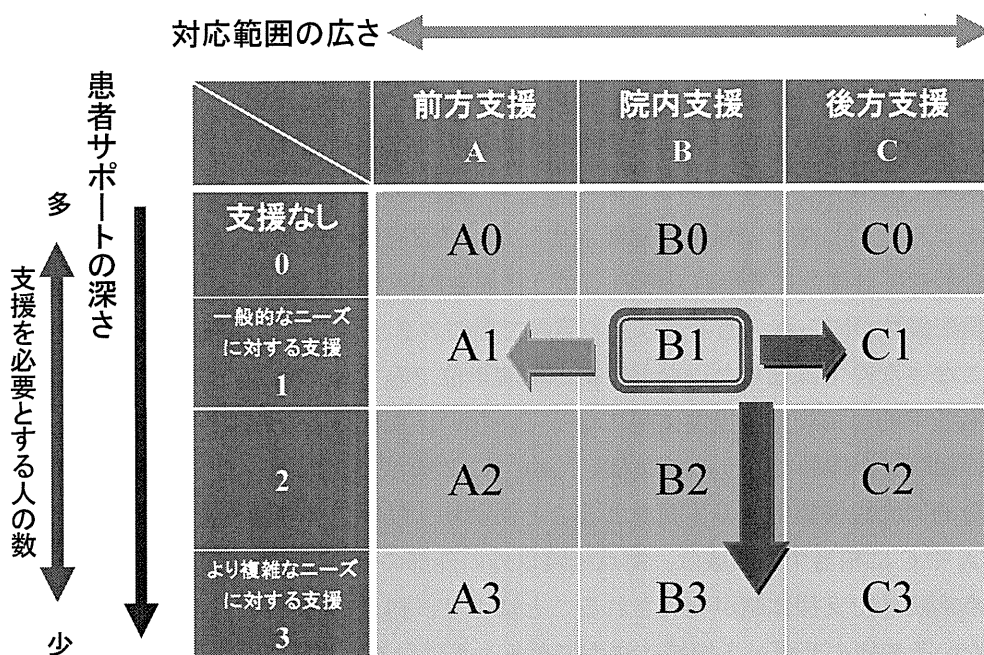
対応範囲の広さ

患者サポートの深さ

多

支援を必要とする人の数

少

| | 前方支援 A | 院内支援 B | 後方支援 C |
|---|---|---|---|
| 支援なし 0 | A0 | B0 | C0 |
| 一般的なニーズに対する支援 1 | A1 | B1 | C1 |
| 2 | A2 | B2 | C2 |
| より複雑なニーズに対する支援 3 | A3 | B3 | C3 |